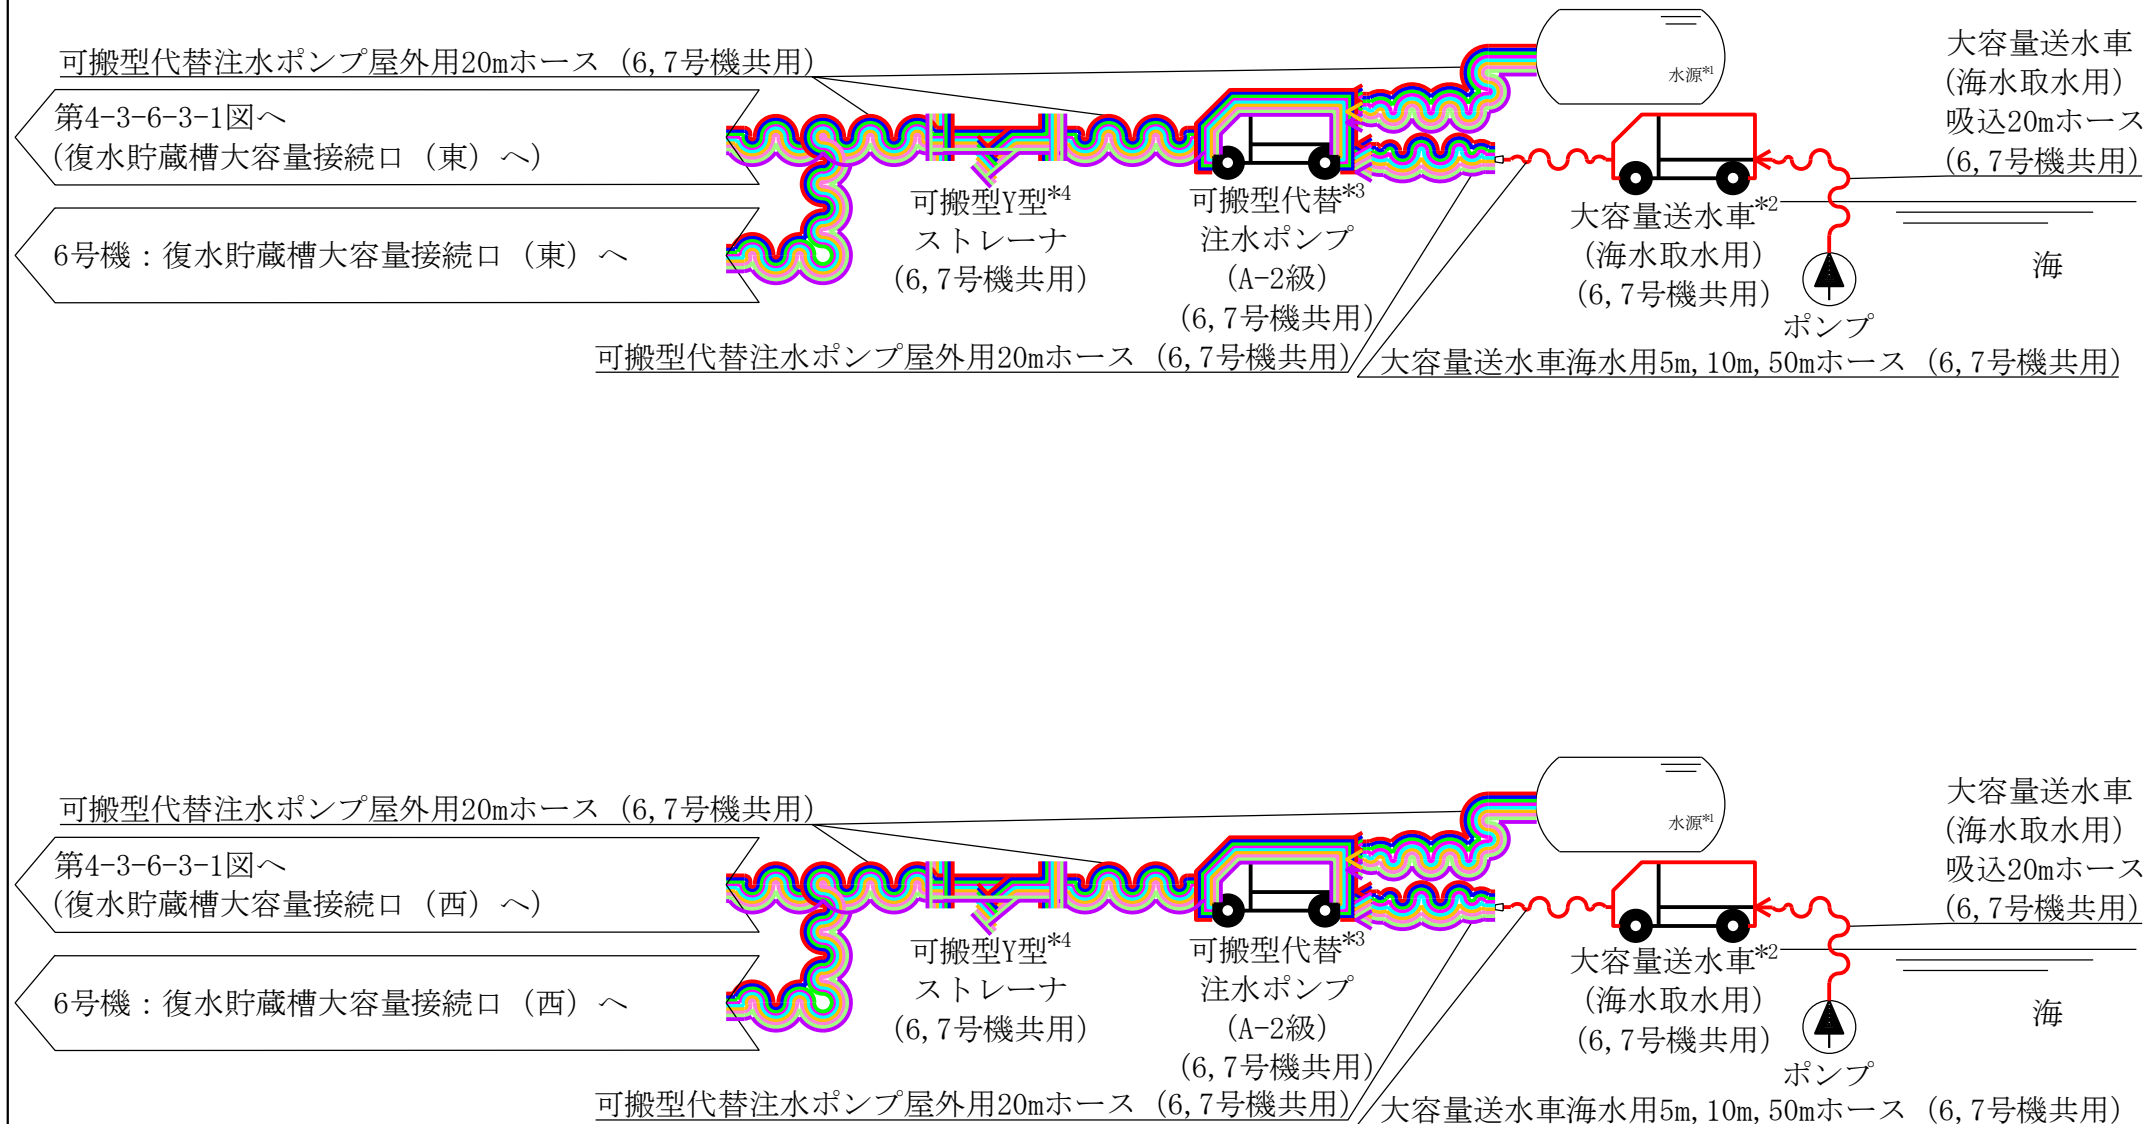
可搬型代替注水ポンプ屋外用20mホース（6,7号機共用）

水源*1

大容量送水車（海水取水用）吸込20mホース（6,7号機共用）

第4-3-6-3-1図へ（復水貯蔵槽大容量接続口（東）へ）

6号機：復水貯蔵槽大容量接続口（東）へ

可搬型Y型*4 ストレーナ（6,7号機共用）

可搬型代替*3 注水ポンプ（A-2級）（6,7号機共用）

大容量送水車*2（海水取水用）（6,7号機共用）

海

ポンプ

可搬型代替注水ポンプ屋外用20mホース（6,7号機共用）

大容量送水車海水用5m,10m,50mホース（6,7号機共用）

可搬型代替注水ポンプ屋外用20mホース（6,7号機共用）

水源*1

大容量送水車（海水取水用）吸込20mホース（6,7号機共用）

第4-3-6-3-1図へ（復水貯蔵槽大容量接続口（西）へ）

6号機：復水貯蔵槽大容量接続口（西）へ

可搬型Y型*4 ストレーナ（6,7号機共用）

可搬型代替*3 注水ポンプ（A-2級）（6,7号機共用）

大容量送水車*2（海水取水用）（6,7号機共用）

海

ポンプ

可搬型代替注水ポンプ屋外用20mホース（6,7号機共用）

大容量送水車海水用5m,10m,50mホース（6,7号機共用）